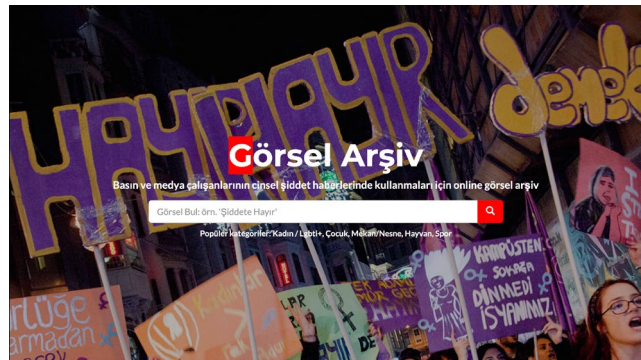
HAYIR HAYIR

dene

Görsel Arşiv

Basın ve medya çalışanlarının cinsel şiddet haberlerinde kullanmaları için online görsel arşiv

Görsel Bul: örn. 'Şiddete Hayır'

Popüler kategoriler: Kadın / Lgbti+, Çocuk, Mekan/Nesne, Hayvan, Spor

rlüğe armadan

Kadın

KAMPÜSTEN SOKAĞA DİNMEDİ İSYANIMIZ